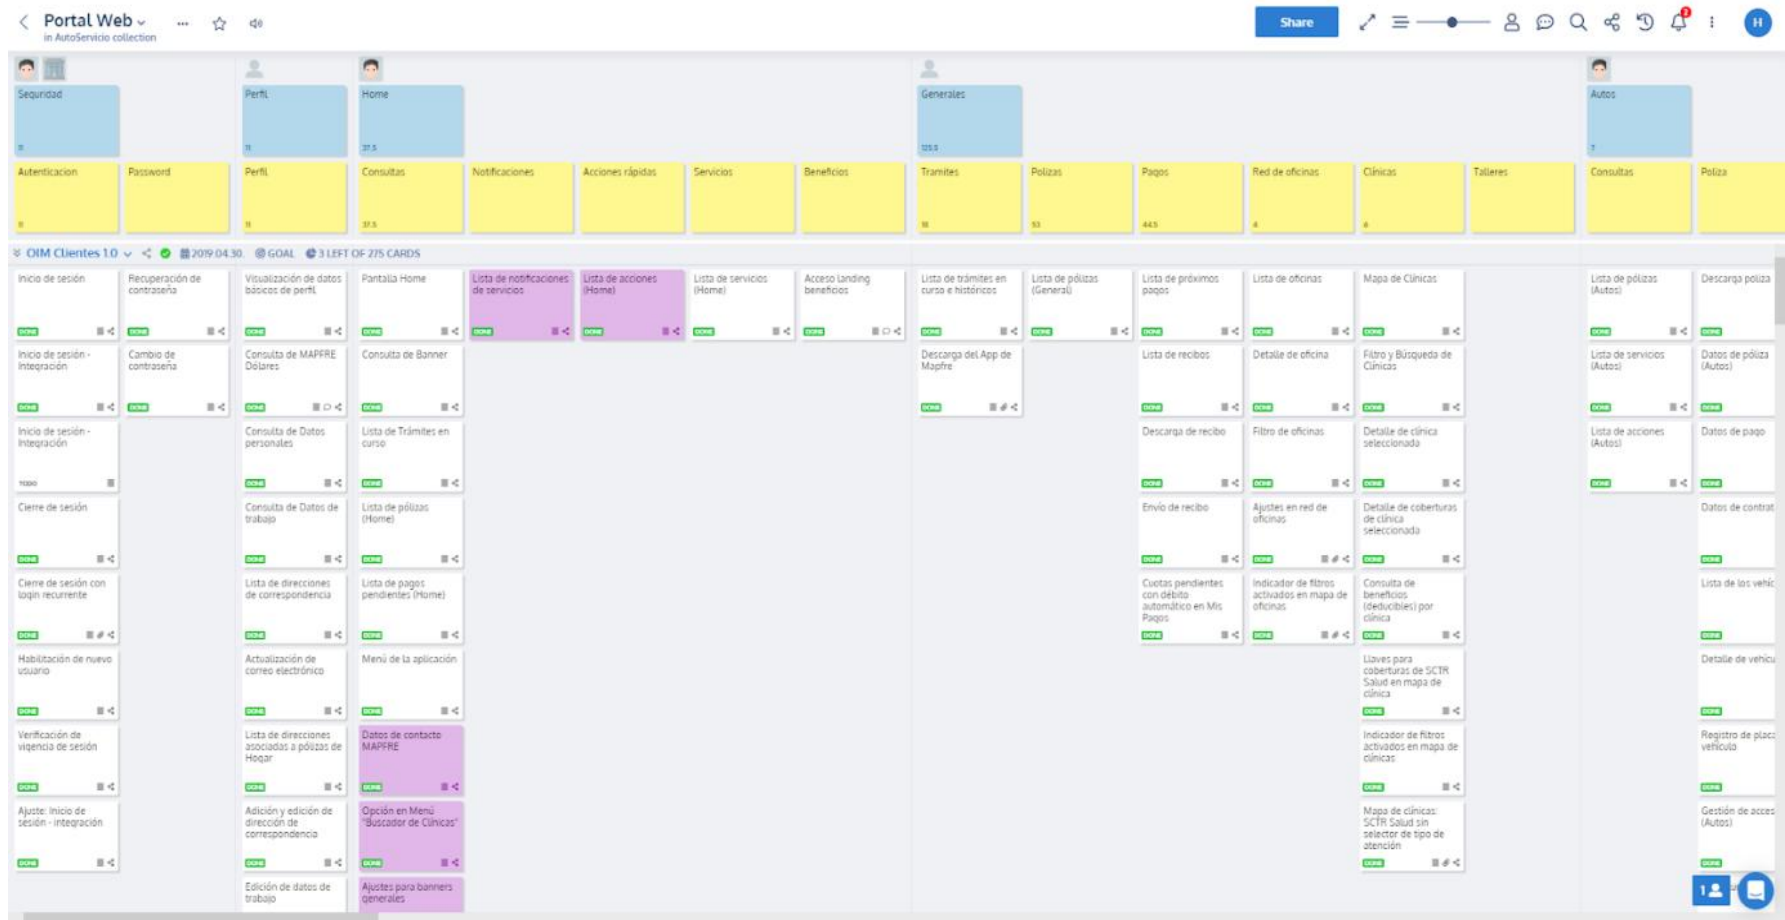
Portal Web
in AutoServicio collection

Share

H

Seguridad
Perfil
Home
37.5
Generales
125.5
Autos

Autenticacion
Password
Perfil
Consultas
37.5
Notificaciones
Acciones rápidas
Servicios
Beneficios
Tramites
Polizas
53
Pagos
44.5
Red de oficinas
Clínicas
Talleres
Consultas
Poliza

OIM Clientes 1.0 2019.04.30 GOAL 3 LEFT OF 275 CARDS

Inicio de sesión
DONE
Recuperación de contraseña
DONE
Visualización de datos básicos de perfil
DONE
Pantalla Home
DONE
Lista de notificaciones de servicios
DONE
Lista de acciones (Home)
DONE
Lista de servicios (Home)
DONE
Acceso landing beneficios
DONE
Lista de trámites en curso e históricos
DONE
Lista de pólizas (General)
DONE
Lista de próximos pagos
DONE
Lista de oficinas
DONE
Mapa de Clínicas
DONE
Lista de pólizas (Autos)
DONE
Descarga poliza
DONE

Inicio de sesión - Integración
DONE
Cambio de contraseña
DONE
Consulta de MAPFRE Dólares
DONE
Consulta de Banner
DONE
Descarga del App de Mapfre
DONE
Lista de recibos
DONE
Detalle de oficina
DONE
Filtro y Búsqueda de Clínicas
DONE
Lista de servicios (Autos)
DONE
Datos de póliza (Autos)
DONE

Inicio de sesión - Integración
TODO
Consulta de Datos personales
DONE
Lista de Trámites en curso
DONE
Descarga de recibo
DONE
Filtro de oficinas
DONE
Detalle de clínica seleccionada
DONE
Lista de acciones (Autos)
DONE
Datos de pago
DONE

Cierre de sesión
DONE
Consulta de Datos de trabajo
DONE
Lista de pólizas (Home)
DONE
Envío de recibo
DONE
Ajustes en red de oficinas
DONE
Detalle de coberturas de clínica seleccionada
DONE
Datos de contrat
DONE

Cierre de sesión con login recurrente
DONE
Lista de direcciones de correspondencia
DONE
Lista de pagos pendientes (Home)
DONE
Cuotas pendientes con débito automático en Mis Pagos
DONE
Indicador de filtros activados en mapa de oficinas
DONE
Consulta de beneficios (deducibles) por clínica
DONE
Lista de los vehic
DONE

Habilitación de nuevo usuario
DONE
Actualización de correo electrónico
DONE
Menú de la aplicación
DONE
Llaves para coberturas de SCTR Salud en mapa de clínica
DONE
Detalle de vehícu
DONE

Verificación de vigencia de sesión
DONE
Lista de direcciones asociadas a pólizas de Hogar
DONE
Datos de contacto MAPFRE
DONE
Indicador de filtros activados en mapa de clínicas
DONE
Registro de placa vehículo
DONE

Ajuste: Inicio de sesión - integración
DONE
Adición y edición de dirección de correspondencia
DONE
Opción en Menú "Buscador de Clínicas"
DONE
Mapa de clínicas: SCTR Salud sin selector de tipo de atención
DONE
Gestión de acces (Autos)
DONE

Edición de datos de trabajo
Ajustes para banners generales